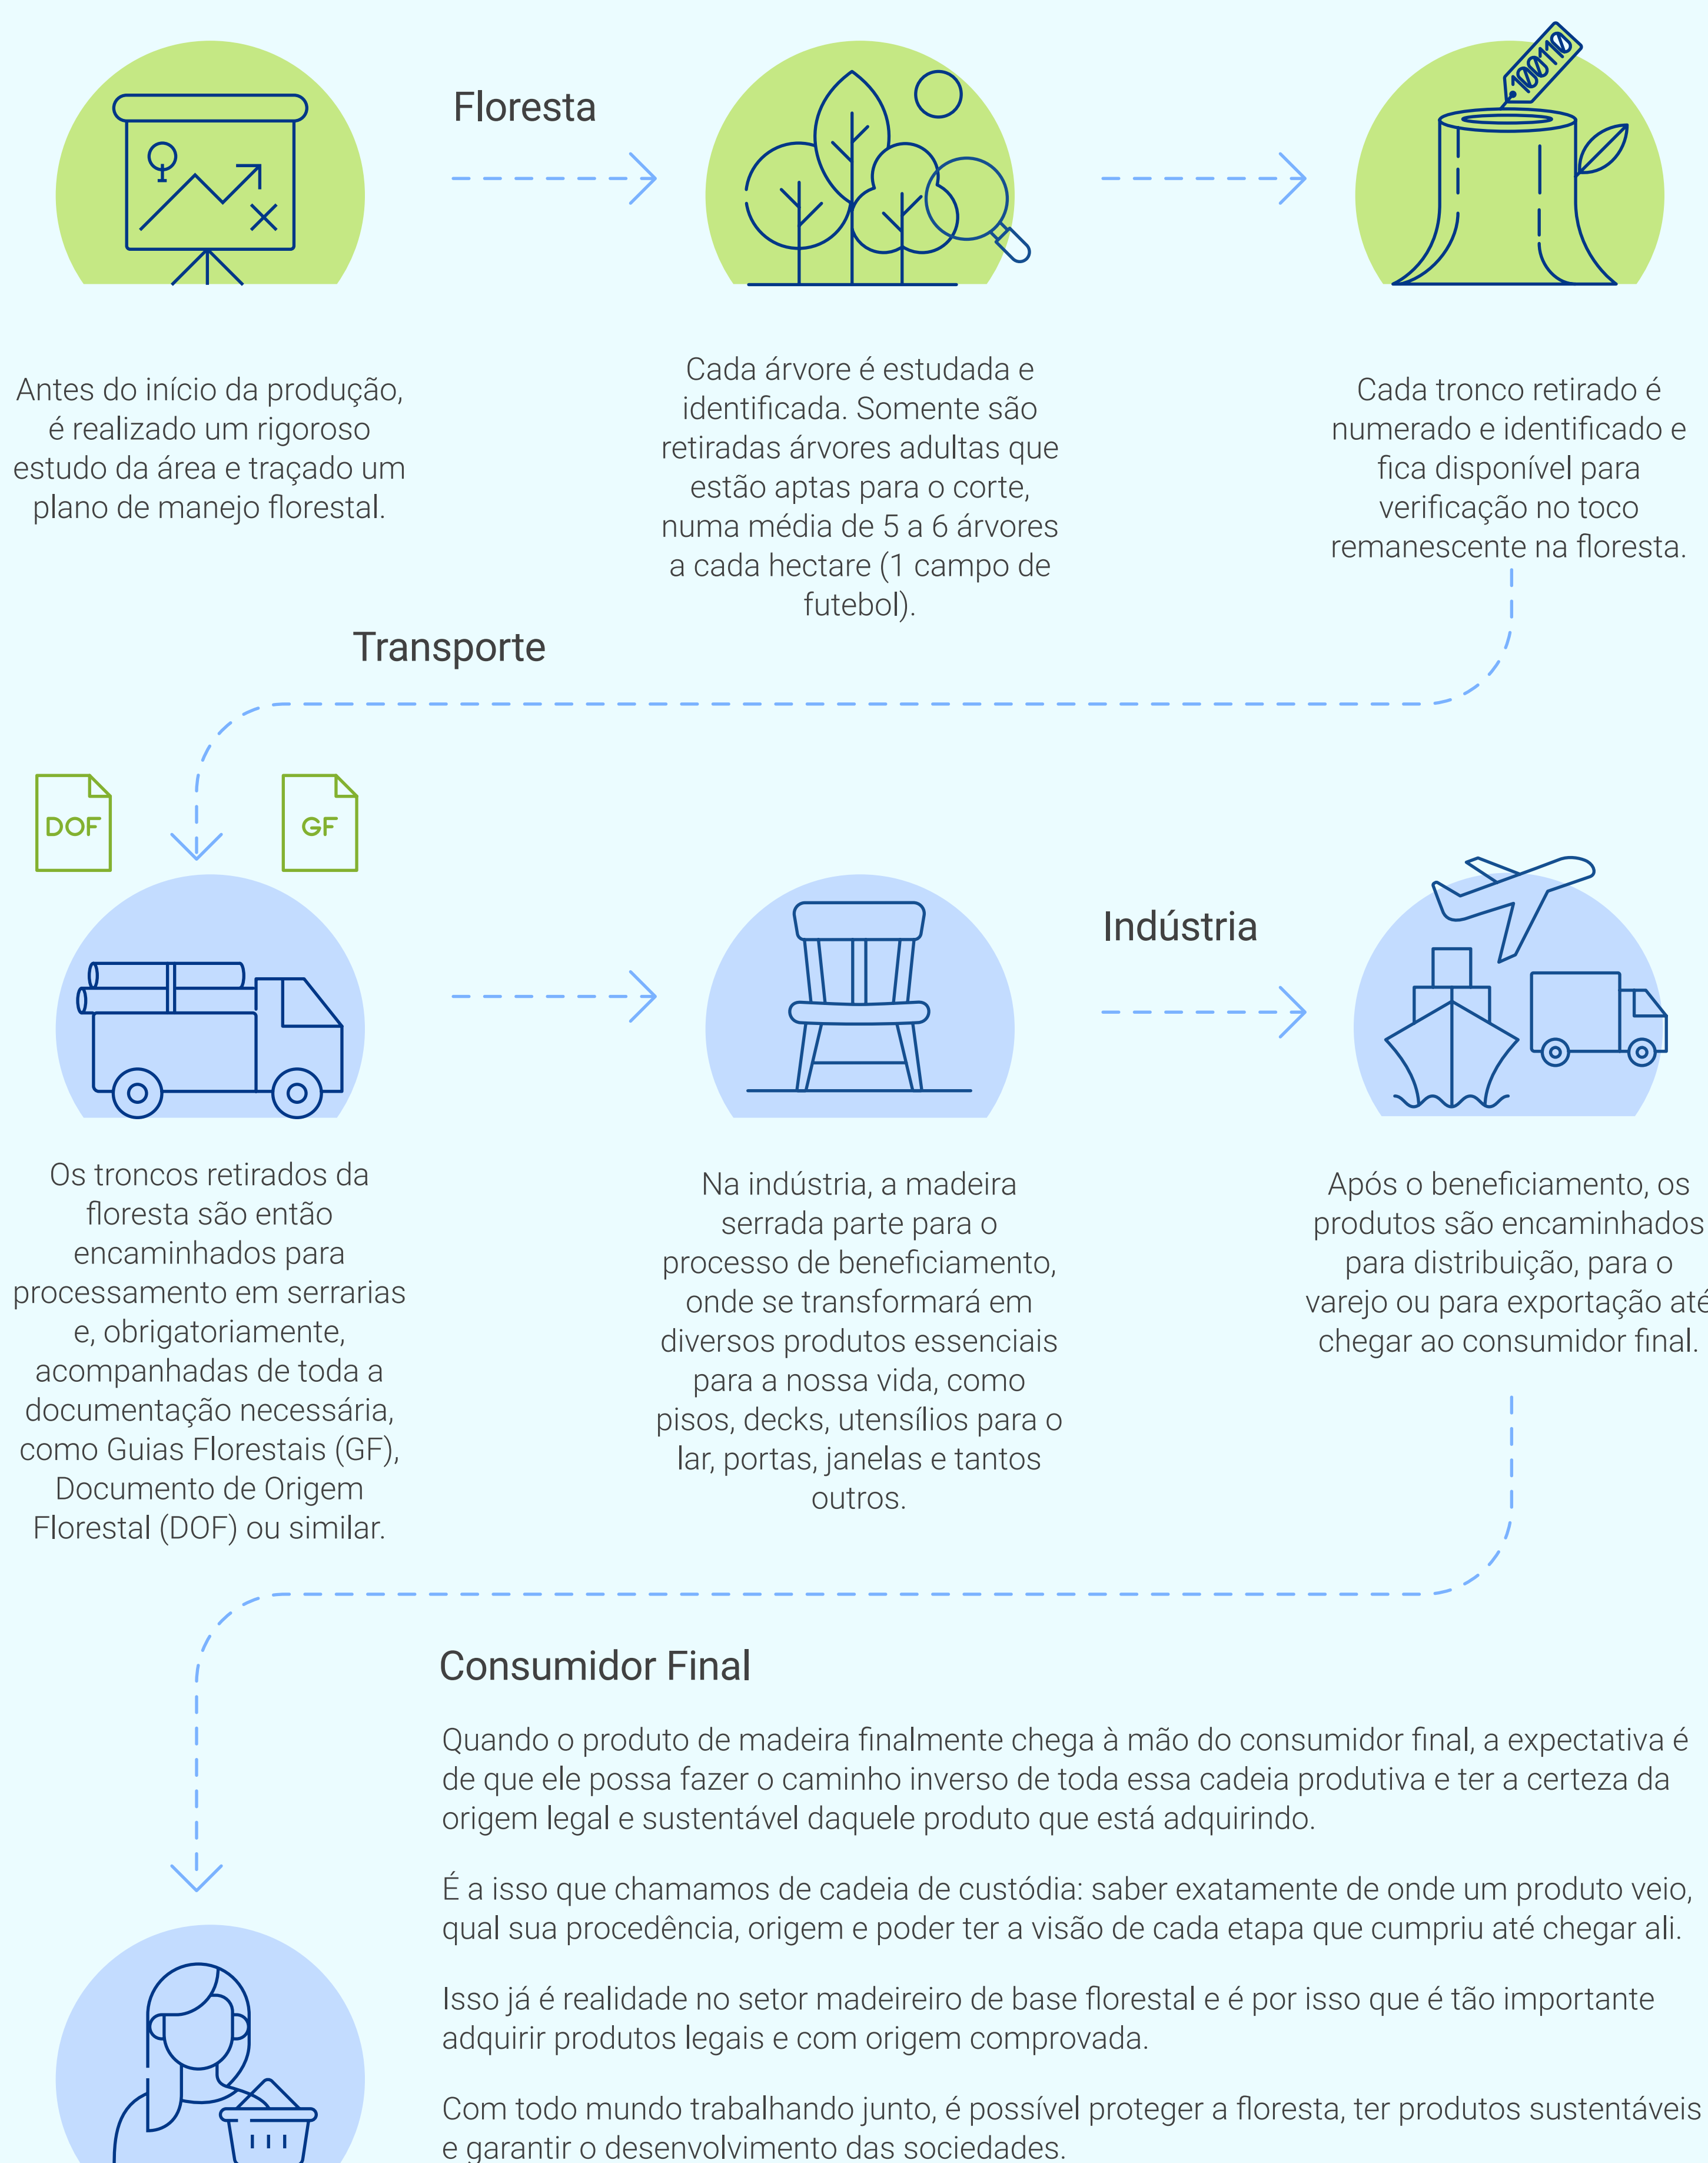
Floresta

100110

Antes do início da produção, é realizado um rigoroso estudo da área e traçado um plano de manejo florestal.

Cada árvore é estudada e identificada. Somente são retiradas árvores adultas que estão aptas para o corte, numa média de 5 a 6 árvores a cada hectare (1 campo de futebol).

Cada tronco retirado é numerado e identificado e fica disponível para verificação no toco remanescente na floresta.

Transporte

DOF

GF

Indústria

Os troncos retirados da floresta são então encaminhados para processamento em serrarias e, obrigatoriamente, acompanhadas de toda a documentação necessária, como Guias Florestais (GF), Documento de Origem Florestal (DOF) ou similar.

Na indústria, a madeira serrada parte para o processo de beneficiamento, onde se transformará em diversos produtos essenciais para a nossa vida, como pisos, decks, utensílios para o lar, portas, janelas e tantos outros.

Após o beneficiamento, os produtos são encaminhados para distribuição, para o varejo ou para exportação até chegar ao consumidor final.

Consumidor Final

Quando o produto de madeira finalmente chega à mão do consumidor final, a expectativa é de que ele possa fazer o caminho inverso de toda essa cadeia produtiva e ter a certeza da origem legal e sustentável daquele produto que está adquirindo.

É a isso que chamamos de cadeia de custódia: saber exatamente de onde um produto veio, qual sua procedência, origem e poder ter a visão de cada etapa que cumpriu até chegar ali.

Isso já é realidade no setor madeireiro de base florestal e é por isso que é tão importante adquirir produtos legais e com origem comprovada.

Com todo mundo trabalhando junto, é possível proteger a floresta, ter produtos sustentáveis e garantir o desenvolvimento das sociedades.